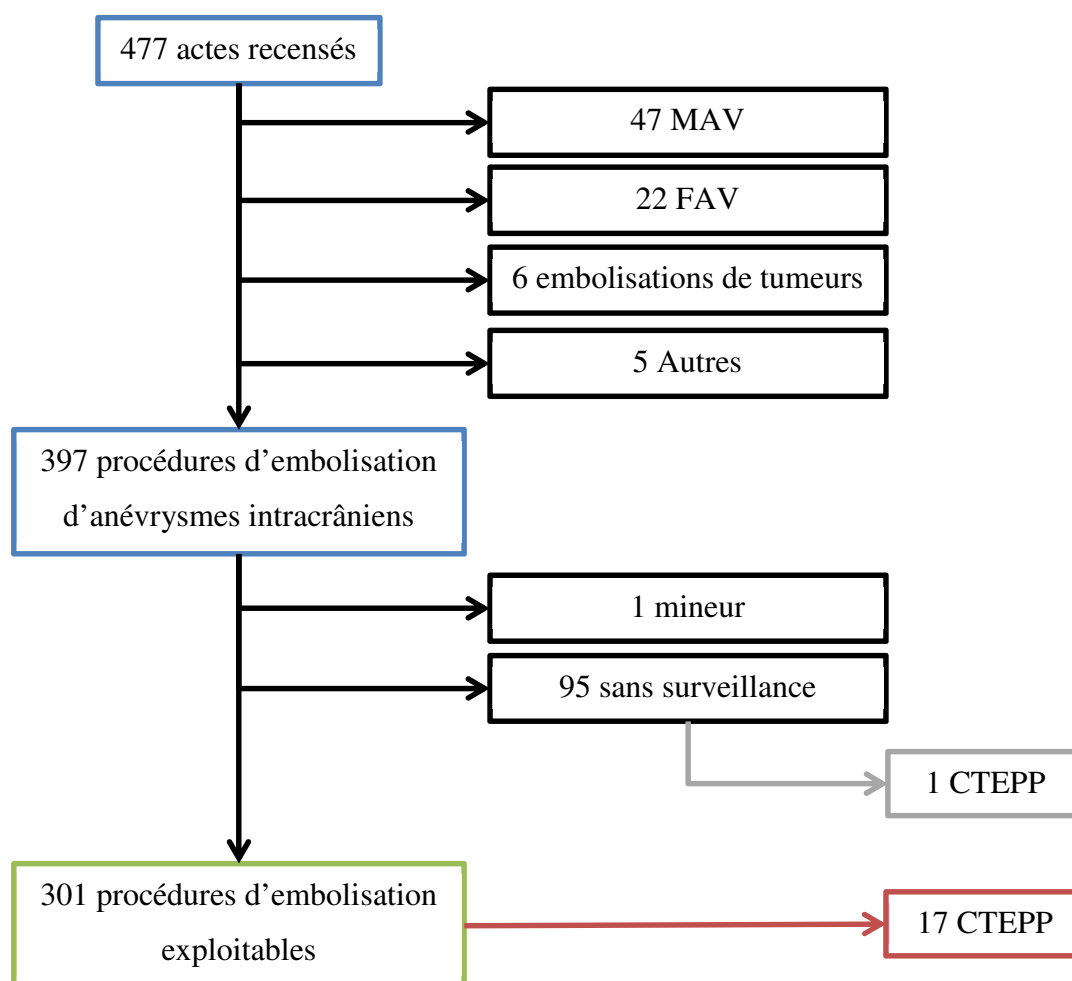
477 actes recensés

47 MAV

22 FAV

6 embolisations de tumeurs

5 Autres

397 procédures d’embolisation d’anévrysmes intracrâniens

1 mineur

95 sans surveillance

1 CTEPP

301 procédures d’embolisation exploitables

17 CTEPP